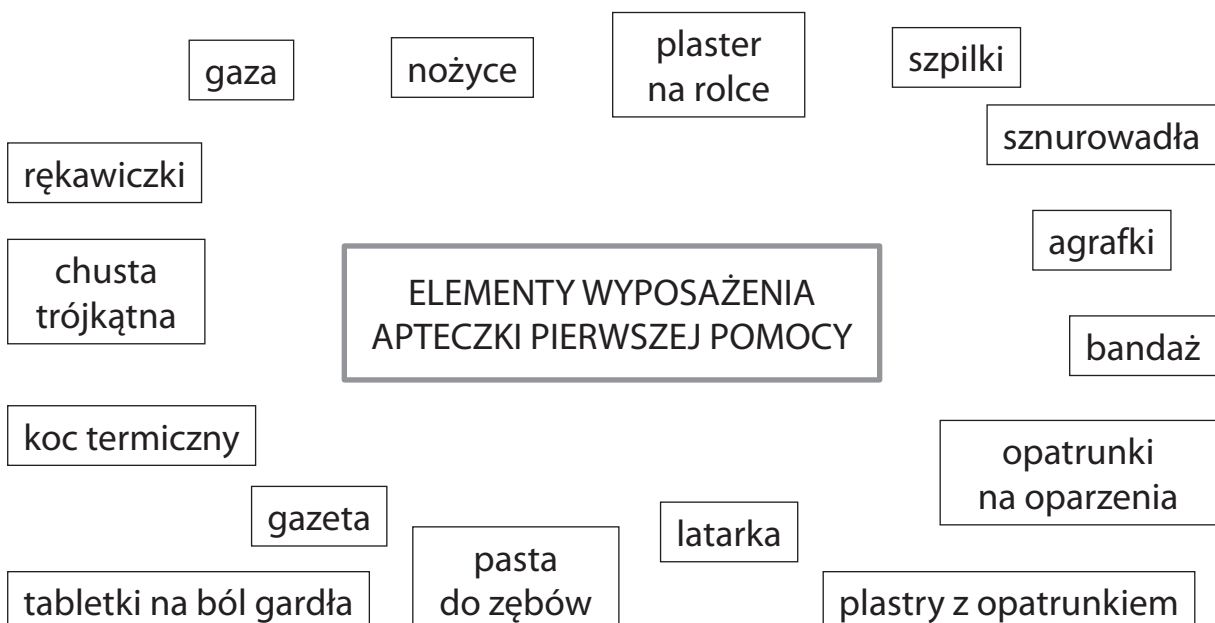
gaza

nożyce

plaster na rolce

szpilki

sznurowadła

rękawiczki

agrafki

chusta trójkątna

ELEMENTY WYPOSAŻENIA APTECZKI PIERWSZEJ POMOCY

bandaż

koc termiczny

opatrunki na oparzenia

gazeta

latarka

pasta do zębów

tabletki na ból gardła

plastry z opatrunkiem